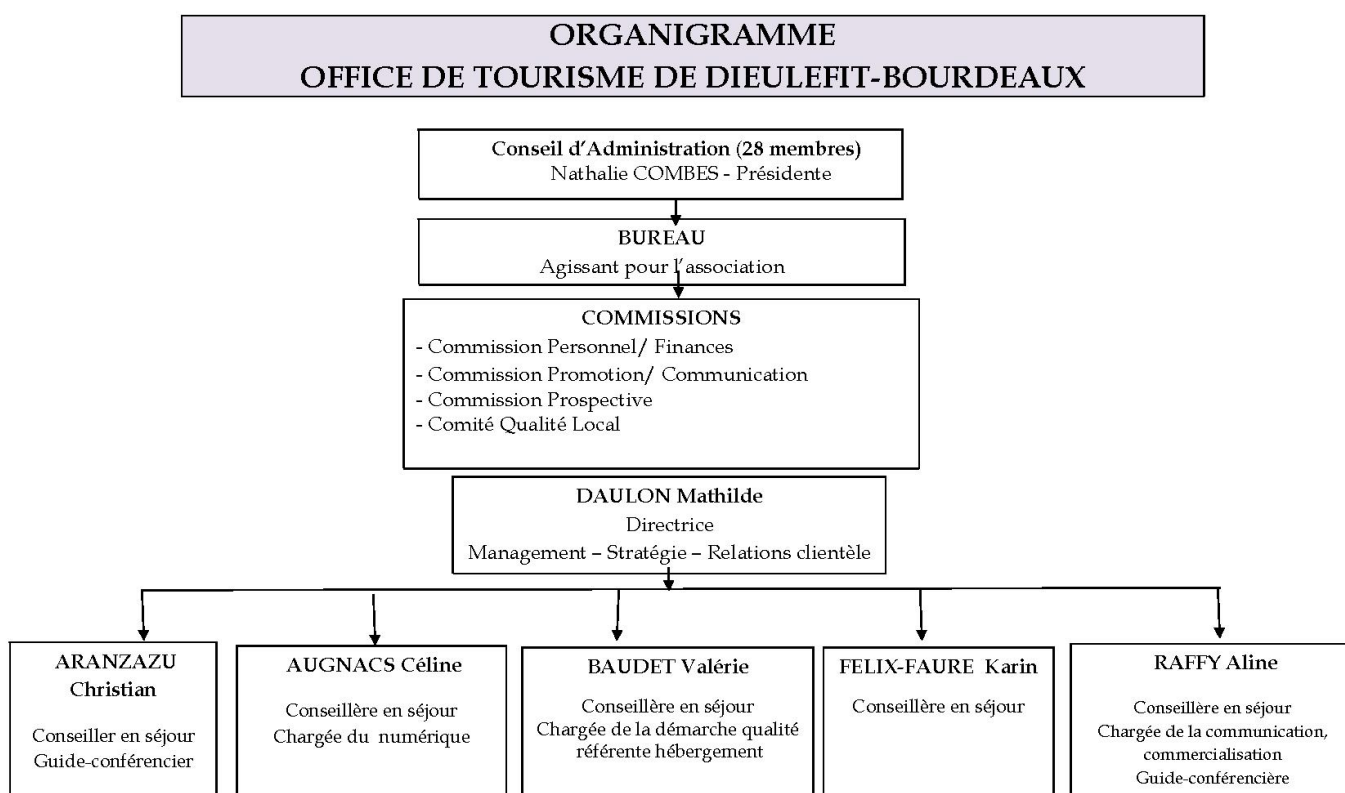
ORGANIGRAMME
OFFICE DE TOURISME DE DIEULEFIT-BOURDEAUX

Conseil d'Administration (28 membres)
Nathalie COMBES - Présidente

BUREAU
Agissant pour l'association

COMMISSIONS
- Commission Personnel/ Finances
- Commission Promotion/ Communication
- Commission Prospective
- Comité Qualité Local

DAULON Mathilde
Directrice
Management – Stratégie – Relations clientèle

ARANZAZU Christian
Conseiller en séjour
Guide-conférencier

AUGNACS Céline
Conseillère en séjour
Chargée du numérique

BAUDET Valérie
Conseillère en séjour
Chargée de la démarche qualité
référente hébergement

FELIX-FAURE Karin
Conseillère en séjour

RAFFY Aline
Conseillère en séjour
Chargée de la communication,
commercialisation
Guide-conférencière